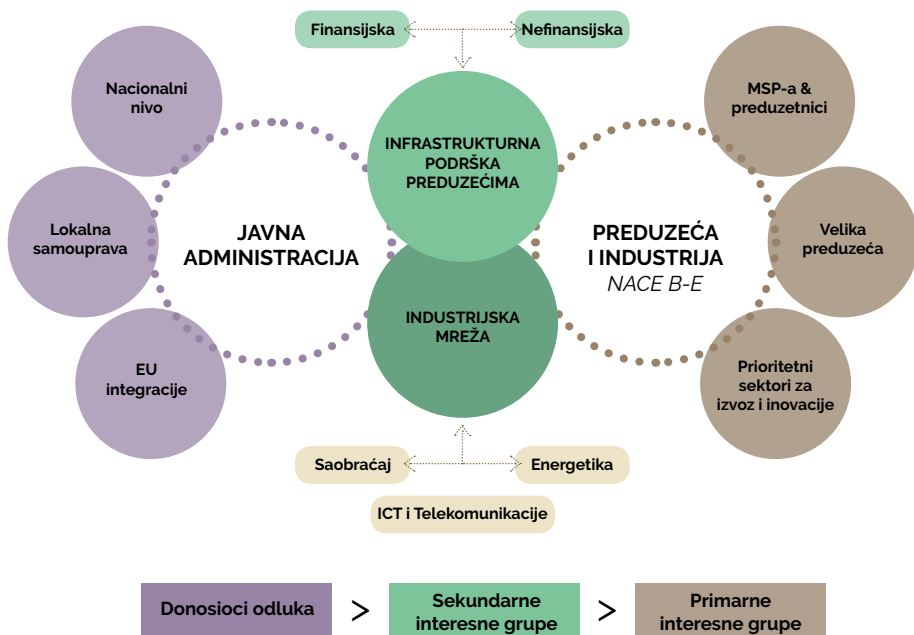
Finansijska

Nefinansijska

Nacionalni nivo

Lokalna samouprava

EU integracije

JAVNA ADMINISTRACIJA

INFRASTRUKTURNA PODRŠKA PREDUZEĆIMA

INDUSTRIJSKA MREŽA

MSP-a & preduzetnici

Velika preduzeća

Prioritetni sektori za izvoz i inovacije

PREDUZEĆA I INDUSTRIJA
NACE B-E

Saobraćaj

Energetika

ICT i Telekomunikacije

Donosioci odluka > Sekundarne interesne grupe > Primarne interesne grupe